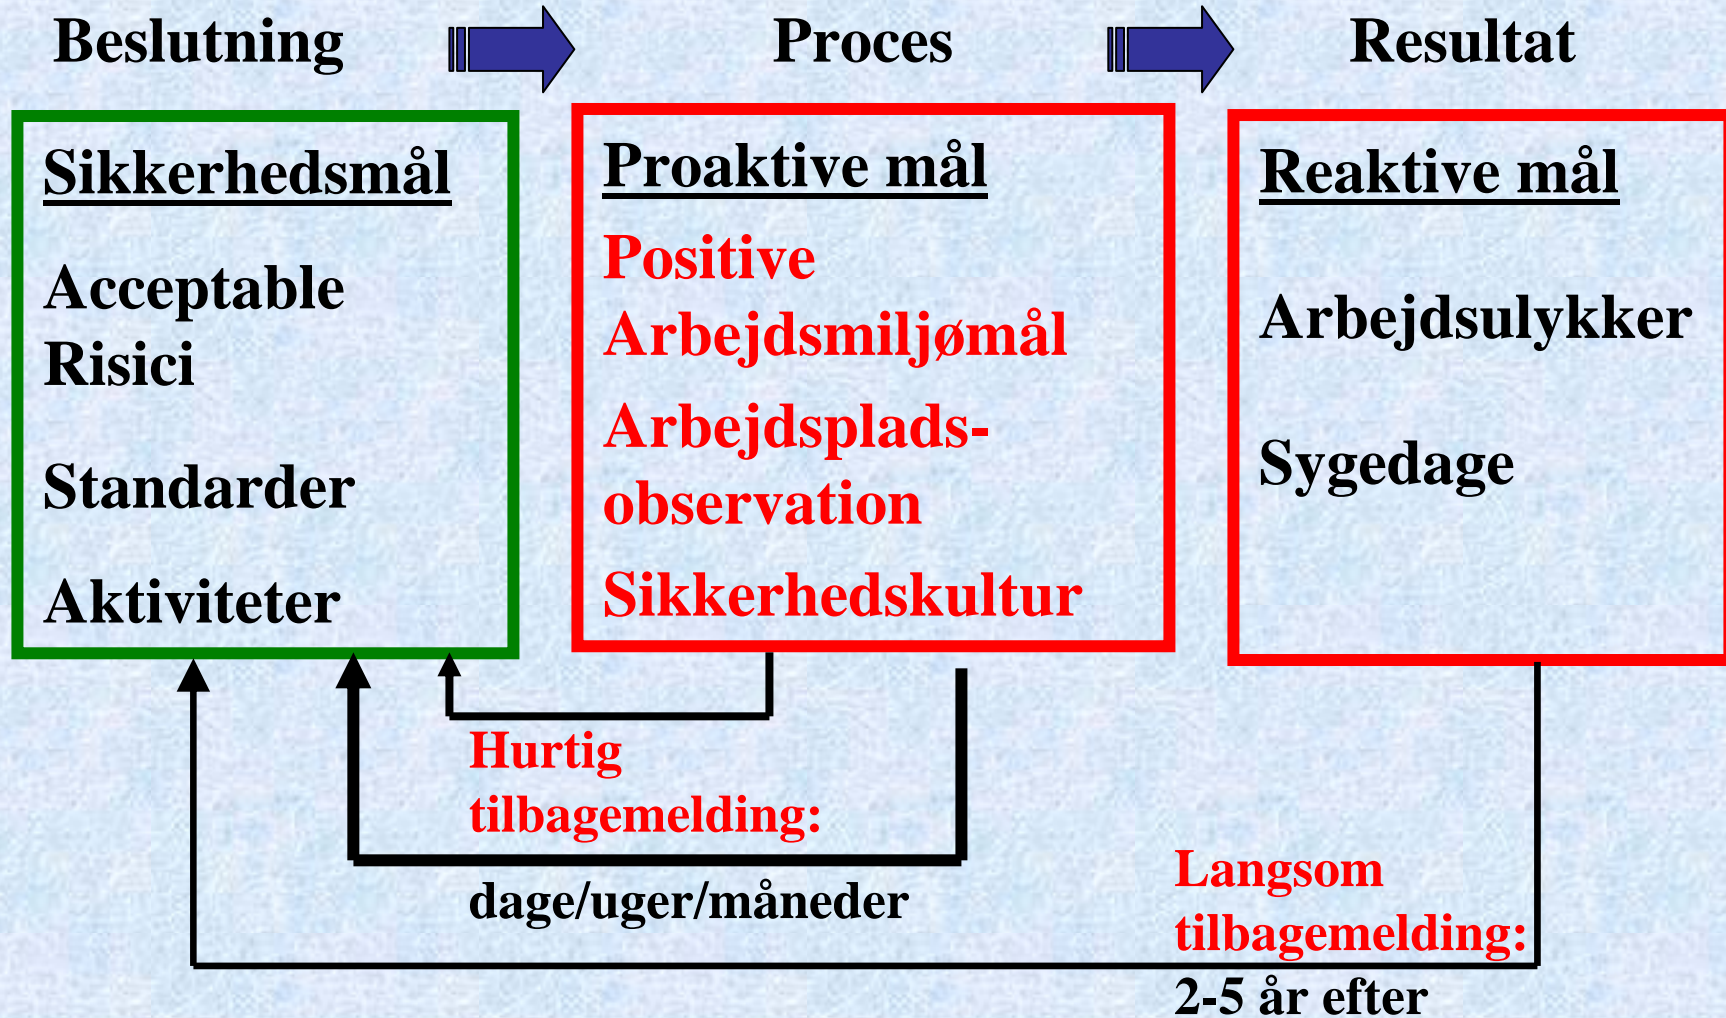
Beslutning

Proces

Resultat

Sikkerhedsmål

Acceptable Risici

Standarder

Aktiviteter

Proaktive mål

Positive Arbejdsmiljømål

Arbejdspladsobservation

Sikkerhedskultur

Reaktive mål

Arbejdsulykker

Sygedage

Hurtig tilbagemelding:

dage/uger/måneder

Langsom tilbagemelding:

2-5 år efter